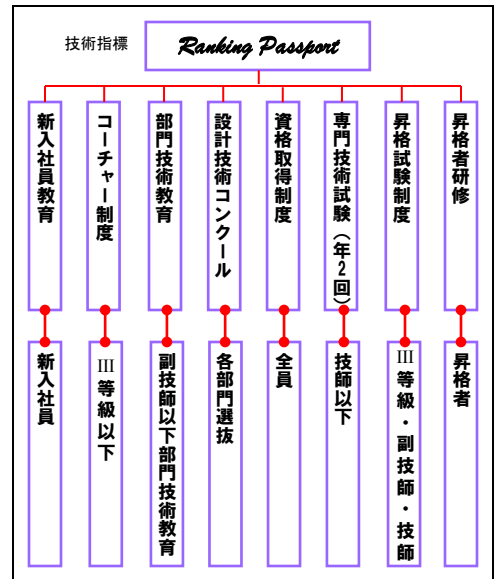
技術指標

Ranking Passport

新入社員教育

コーチャー制度

部門技術教育

設計技術コンクール

資格取得制度

専門技術試験（年2回）

昇格試験制度

昇格者研修

新入社員

III等級以下

副技師以下部門技術教育

各部門選抜

全員

技師以下

III等級・副技師・技師

昇格者